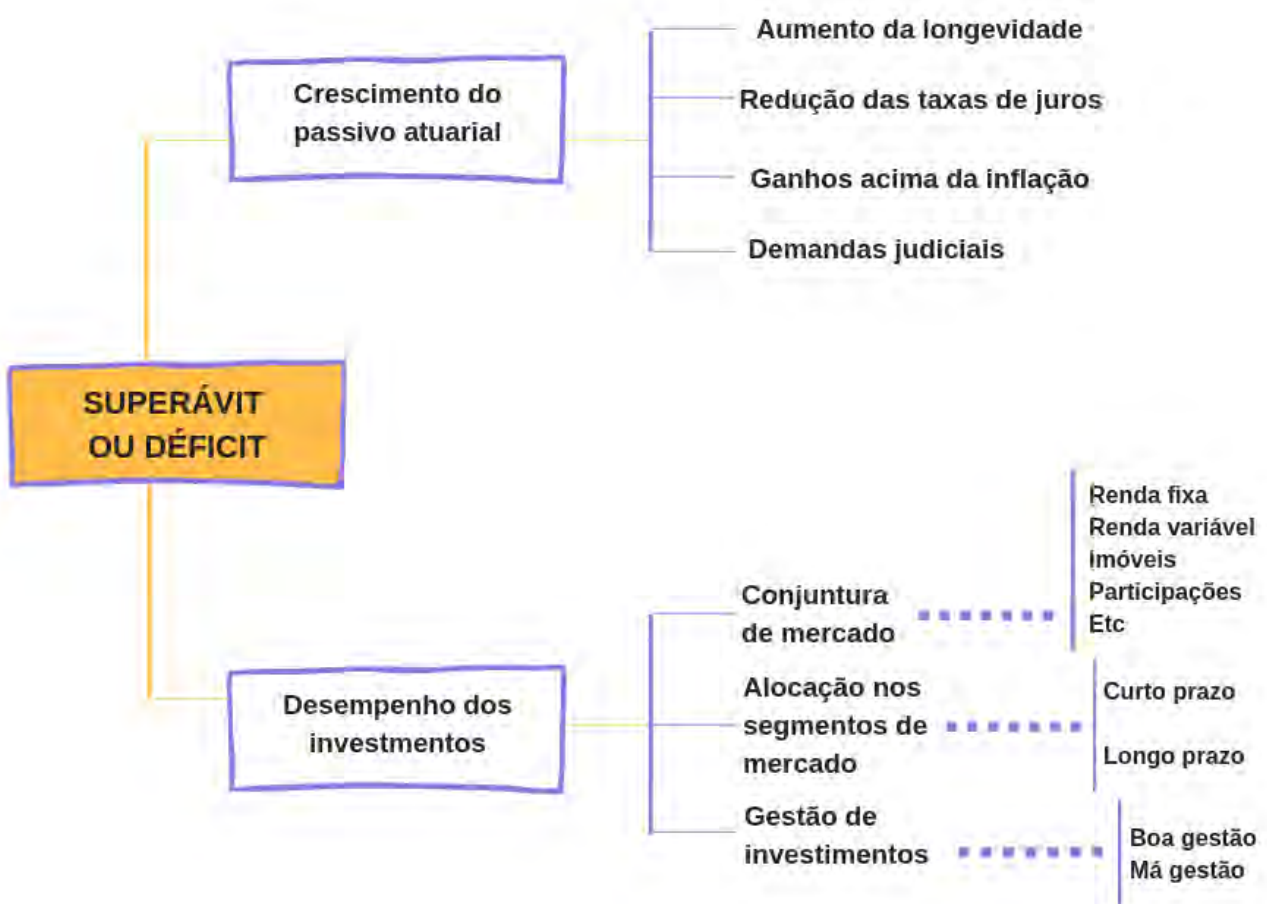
SUPERÁVIT OU DÉFICIT

Crescimento do passivo atuarial

Aumento da longevidade

Redução das taxas de juros

Ganhos acima da inflação

Demandas judiciais

Desempenho dos investimentos

Conjuntura de mercado

Renda fixa
Renda variável
Imóveis
Participações
Etc

Alocação nos segmentos de mercado

Curto prazo

Longo prazo

Gestão de investimentos

Boa gestão
Má gestão